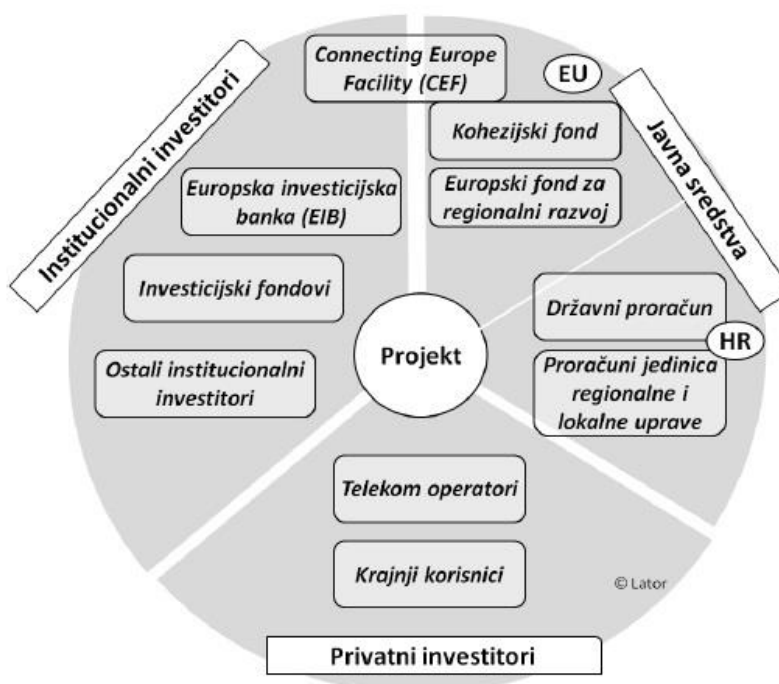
Institucionalni investitori

Connecting Europe Facility (CEF)

EU

Javna sredstva

Kohezijski fond

Europski fond za regionalni razvoj

Europska investicijska banka (EIB)

Investicijski fondovi

Ostali institucionalni investitori

Projekt

Državni proračun

HR

Proračuni jedinica regionalne i lokalne uprave

Telekom operatori

Krajnji korisnici

© Lator

Privatni investitori